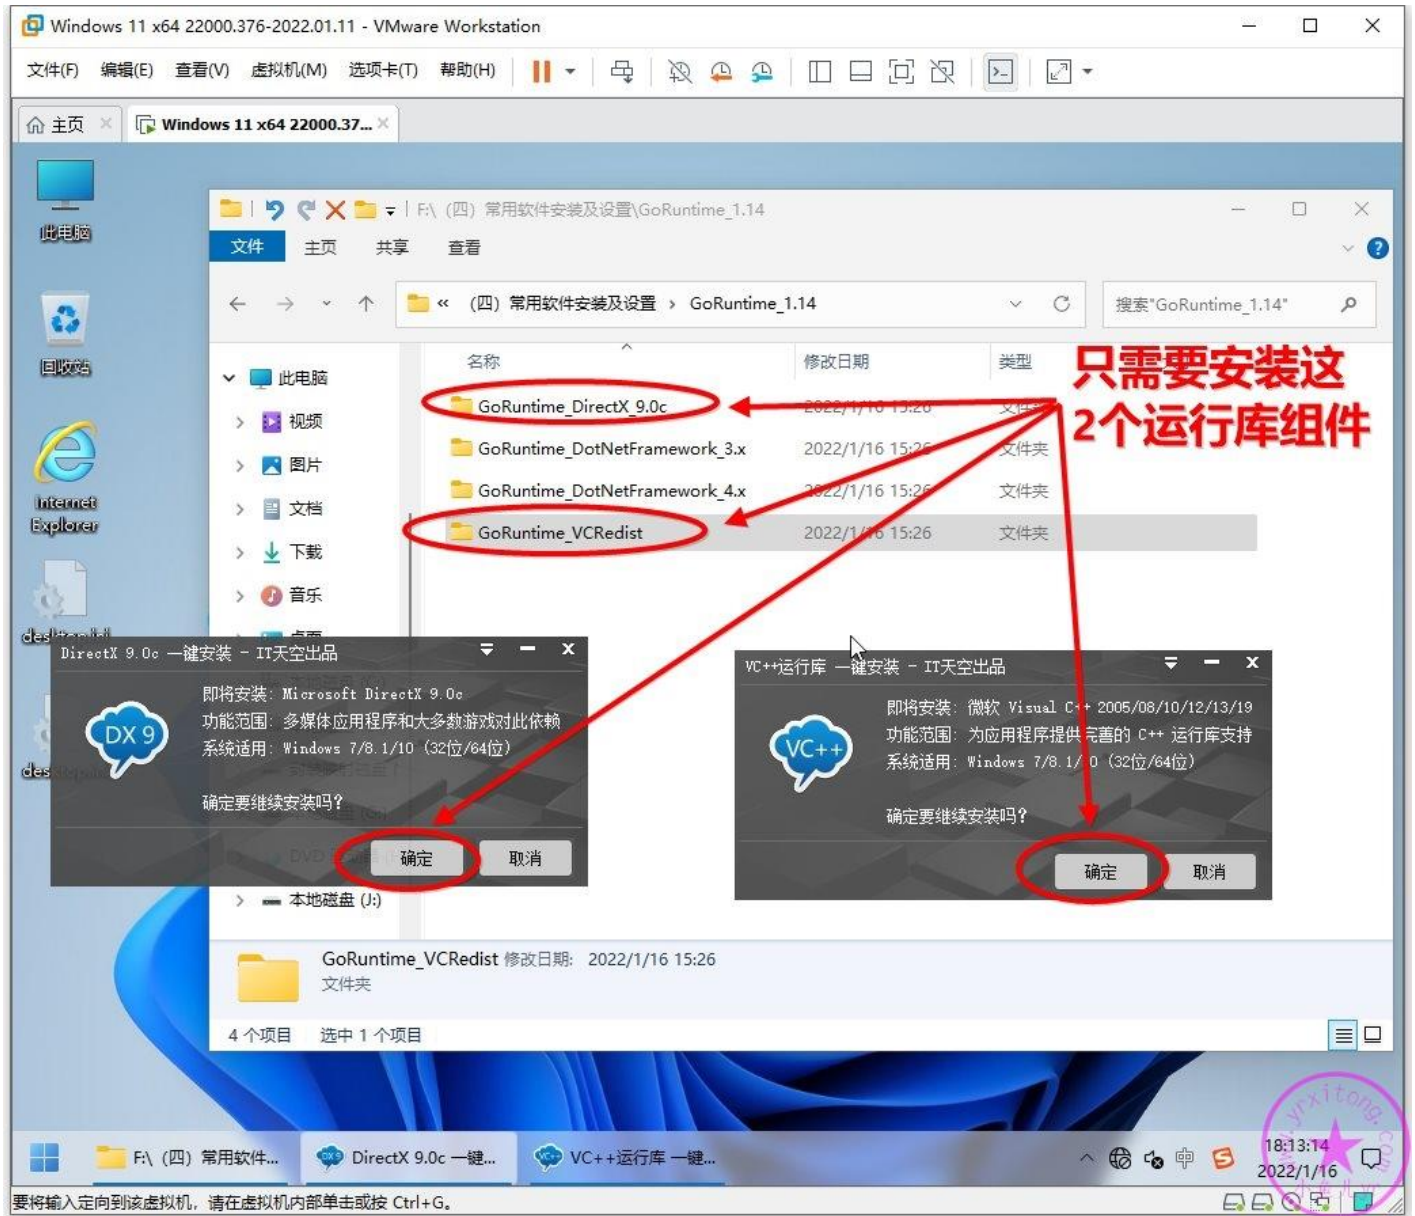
Windows 11 x64 22000.376-2022.01.11 - VMware Workstation

文件(F) 编辑(E) 查看(V) 虚拟机(M) 选项卡(T) 帮助(H)

主页 Windows 11 x64 22000.37...

此电脑

回收站

Internet Explorer

F:\ (四) 常用软件安装及设置\GoRuntime_1.14

文件 主页 共享 查看

« (四) 常用软件安装及设置 › GoRuntime_1.14

搜索"GoRuntime_1.14"

此电脑
视频
图片
文档
下载
音乐
本地磁盘 (J:)

| 名称 | 修改日期 | 类型 |
|---|---|---|
| GoRuntime_DirectX_9.0c | 2022/1/16 15:26 | 文件夹 |
| GoRuntime_DotNetFramework_3.x | 2022/1/16 15:26 | 文件夹 |
| GoRuntime_DotNetFramework_4.x | 2022/1/16 15:26 | 文件夹 |
| GoRuntime_VCRedist | 2022/1/16 15:26 | 文件夹 |

只需要安装这2个运行库组件

DirectX 9.0c 一键安装 - IT天空出品
DX 9
即将安装: Microsoft DirectX 9.0c
功能范围: 多媒体应用程序和大多数游戏对此依赖
系统适用: Windows 7/8.1/10 (32位/64位)
确定要继续安装吗?
确定 取消

VC++运行库 一键安装 - IT天空出品
VC++
即将安装: 微软 Visual C++ 2005/08/10/12/13/19
功能范围: 为应用程序提供完善的 C++ 运行库支持
系统适用: Windows 7/8.1/10 (32位/64位)
确定要继续安装吗?
确定 取消

GoRuntime_VCRedist 修改日期: 2022/1/16 15:26
文件夹

4 个项目 选中 1 个项目

F:\ (四) 常用软件... DirectX 9.0c 一键... VC++运行库 一键...

中 18:13:14 2022/1/16

要将输入定向到该虚拟机，请在虚拟机内部单击或按 Ctrl+G。